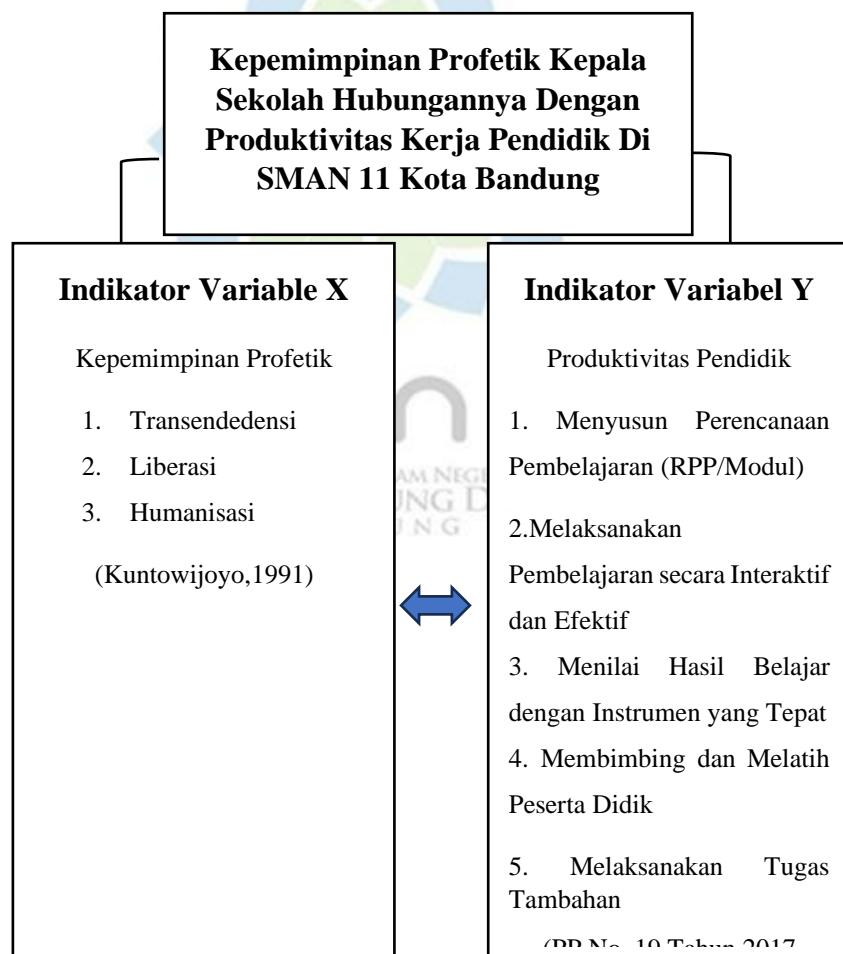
Kepemimpinan Profetik Kepala Sekolah Hubungannya Dengan Produktivitas Kerja Pendidik Di SMAN 11 Kota Bandung

Indikator Variable X

Kepemimpinan Profetik

1. Transendedensi
2. Liberasi
3. Humanisasi

(Kuntowijoyo,1991)

Indikator Variabel Y

Produktivitas Pendidik

1. Menyusun Perencanaan Pembelajaran (RPP/Modul)

2.Melaksanakan Pembelajaran secara Interaktif dan Efektif

3. Menilai Hasil Belajar dengan Instrumen yang Tepat

4. Membimbing dan Melatih Peserta Didik

5. Melaksanakan Tugas Tambahan

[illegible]